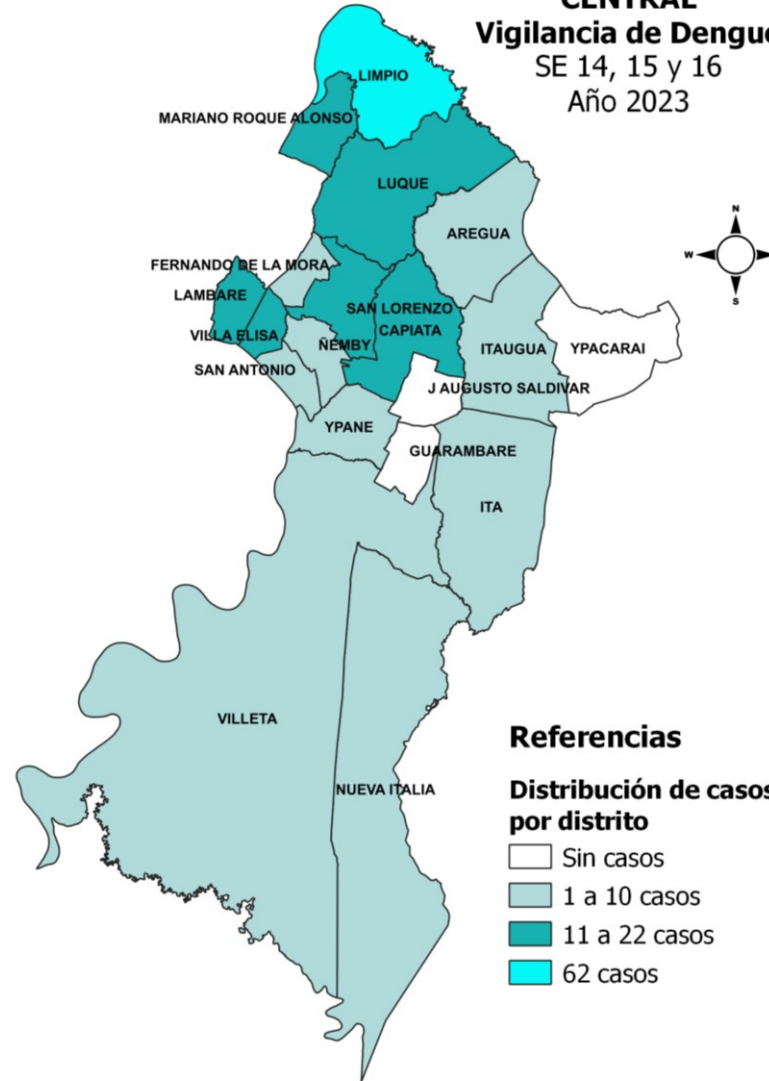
CENTRAL
Vigilancia de Dengu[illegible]
SE 14, 15 y 16
Año 2023

N
W
S

LIMPIO
MARIANO ROQUE ALONSO
LUQUE
AREGUA
FERNANDO DE LA MORA
LAMBARE
SAN LORENZO
CAPIATA
VILLA ELISA
ÑEMBY
ITAUGUA
YPACARAI
SAN ANTONIO
J AUGUSTO SALDIVAR
YPANE
GUARAMBARE
ITA
VILLETA
NUEVA ITALIA

Referencias
Distribución de caso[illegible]
por distrito
Sin casos
1 a 10 casos
11 a 22 casos
62 casos